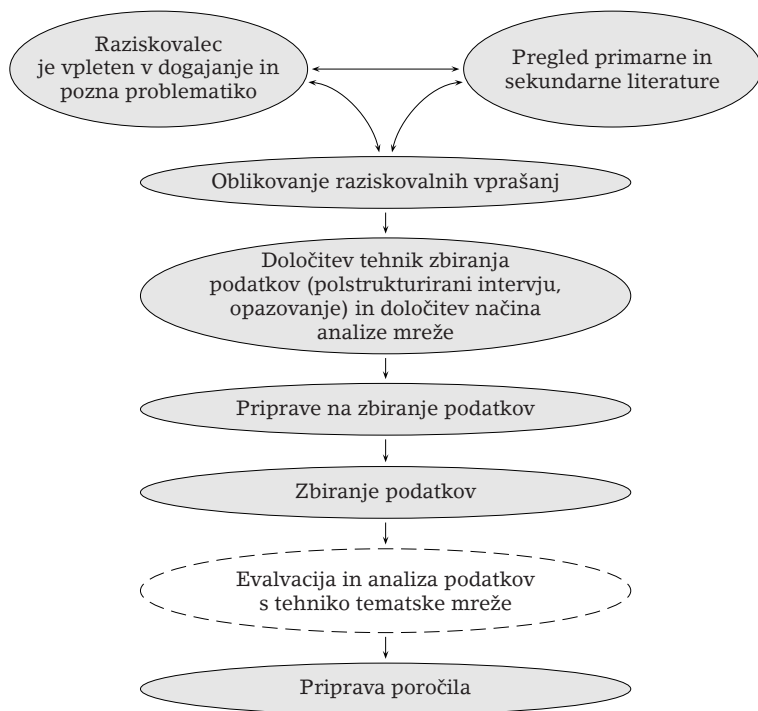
Raziskovalec je vpleten v dogajanje in pozna problematiko

Pregled primarne in sekundarne literature

Oblikovanje raziskovalnih vprašanj

Določitev tehnik zbiranja podatkov (polstrukturirani intervju, opazovanje) in določitev načina analize mreže

Priprave na zbiranje podatkov

Zbiranje podatkov

Evalvacija in analiza podatkov s tehniko tematske mreže

Priprava poročila